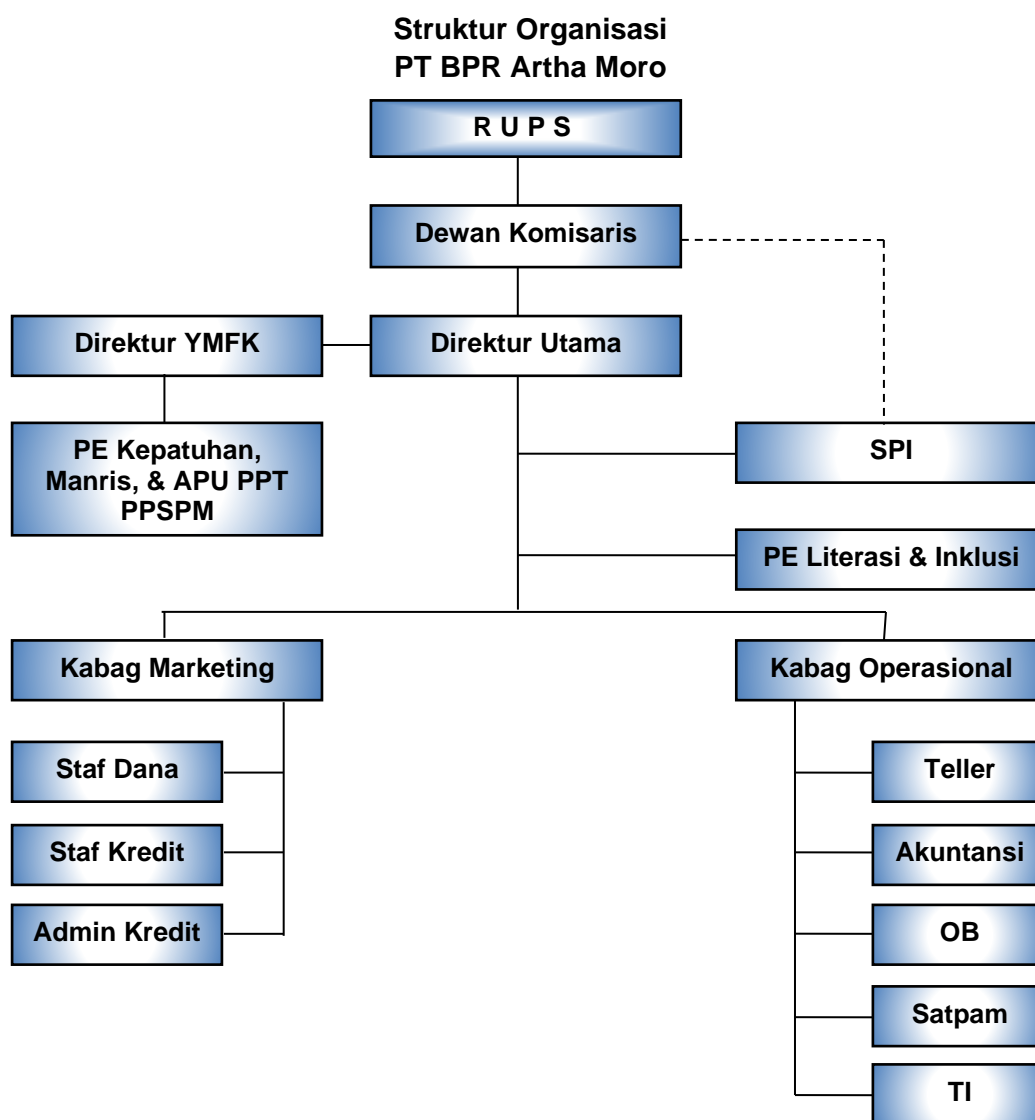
Struktur Organisasi
PT BPR Artha Moro

R U P S

Dewan Komisaris

Direktur YMFK

Direktur Utama

PE Kepatuhan, Manris, & APU PPT PPSPM

SPI

PE Literasi & Inklusi

Kabag Marketing

Kabag Operasional

Staf Dana

Staf Kredit

Admin Kredit

Teller

Akuntansi

OB

Satpam

TI